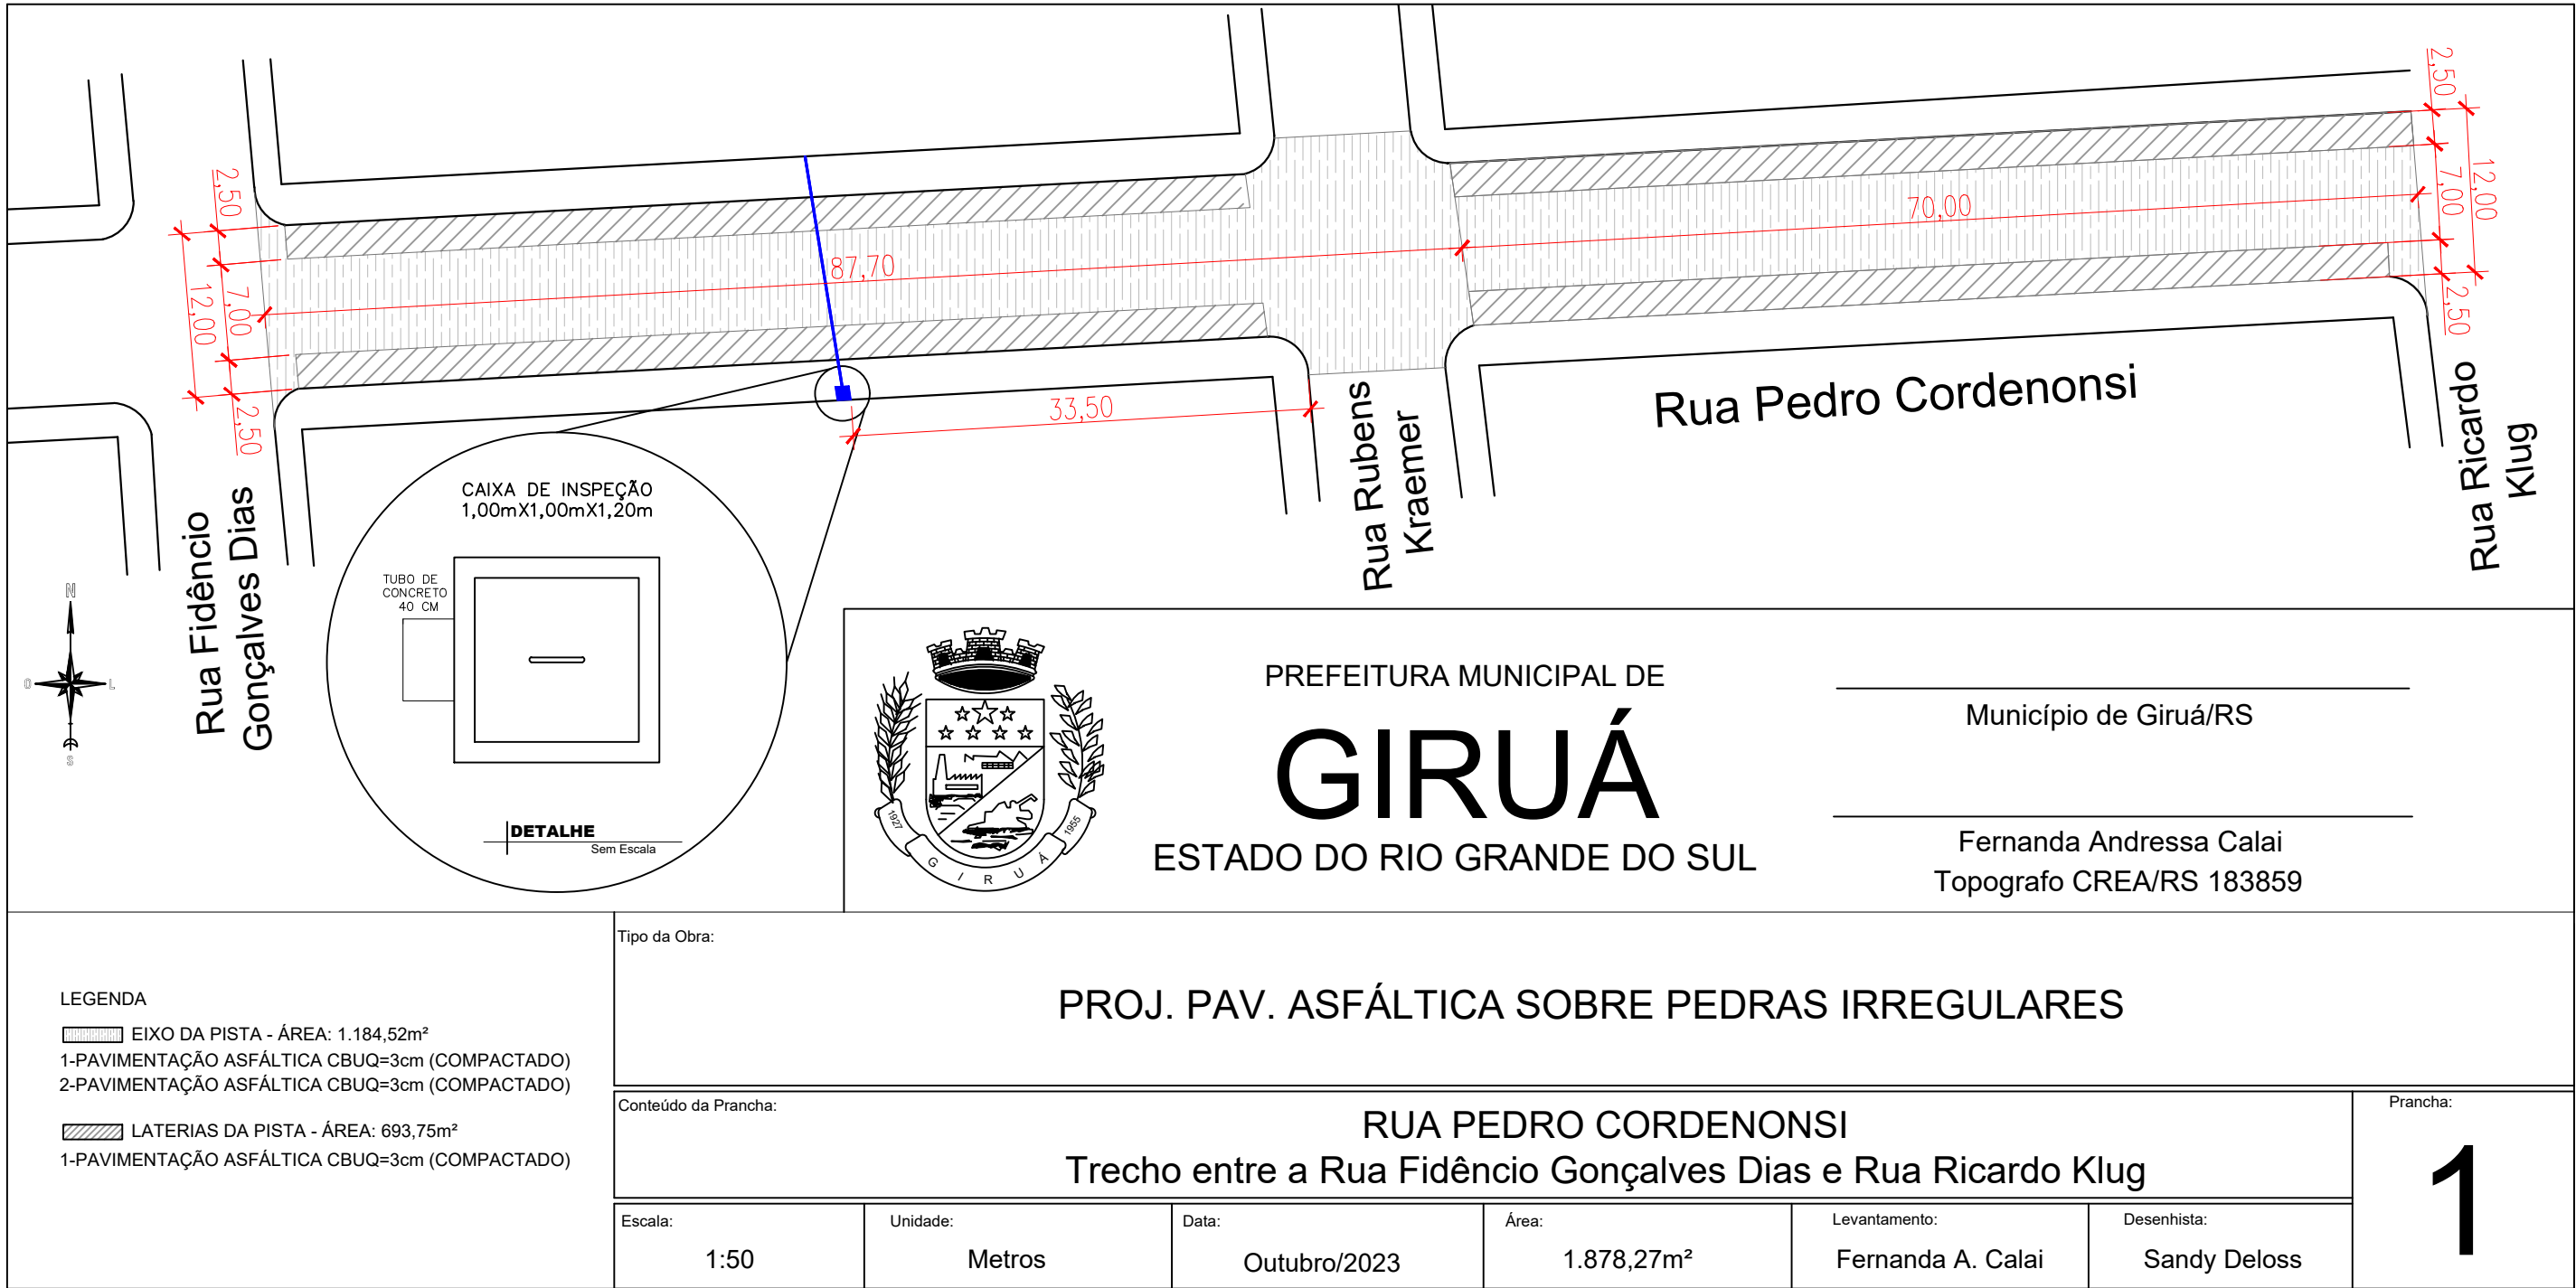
2,50
7,00
12,00
2,50
87,70
33,50
70,00
2,50
7,00
12,00
2,50

Rua Pedro Cordenonsi
Rua Rubens Kraemer
Rua Ricardo Klug
Rua Fidêncio Gonçalves Dias

CAIXA DE INSPEÇÃO
1,00mX1,00mX1,20m
TUBO DE CONCRETO 40 CM
DETALHE
Sem Escala

N
O
L
S

1927
1955
G I R U Á

PREFEITURA MUNICIPAL DE
GIRUÁ
ESTADO DO RIO GRANDE DO SUL

Município de Giruá/RS

Fernanda Andressa Calai
Topografo CREA/RS 183859

LEGENDA
EIXO DA PISTA - ÁREA: 1.184,52m²
1-PAVIMENTAÇÃO ASFÁLTICA CBUQ=3cm (COMPACTADO)
2-PAVIMENTAÇÃO ASFÁLTICA CBUQ=3cm (COMPACTADO)

LATERIAS DA PISTA - ÁREA: 693,75m²
1-PAVIMENTAÇÃO ASFÁLTICA CBUQ=3cm (COMPACTADO)

Tipo da Obra:
PROJ. PAV. ASFÁLTICA SOBRE PEDRAS IRREGULARES

Conteúdo da Prancha:
RUA PEDRO CORDENONSI
Trecho entre a Rua Fidêncio Gonçalves Dias e Rua Ricardo Klug

Prancha:
1

| Escala: | Unidade: | Data: | Área: | Levantamento: | Desenhista: |
|---|---|---|---|---|---|
| 1:50 | Metros | Outubro/2023 | 1.878,27m² | Fernanda A. Calai | Sandy Deloss |